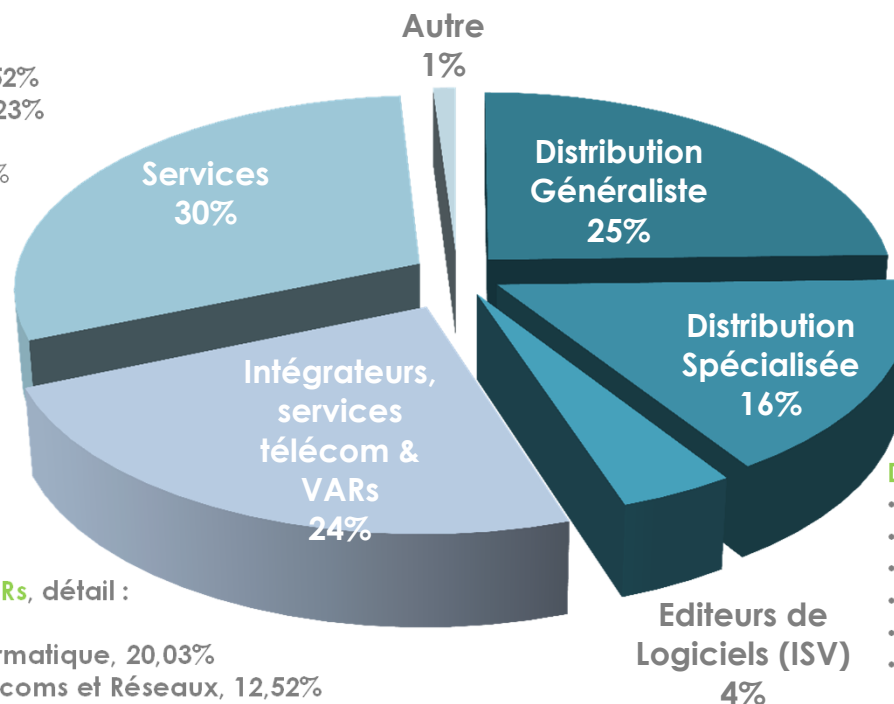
Autre
1%

Services
30%

Distribution Généraliste
25%

Distribution Spécialisée
16%

Intégrateurs, services télécom & VARs
24%

Editeurs de Logiciels (ISV)
4%

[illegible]2%
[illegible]23%
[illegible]%

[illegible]Rs, détail :

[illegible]rmatique, 20,03%
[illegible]coms et Réseaux, 12,52%

D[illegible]